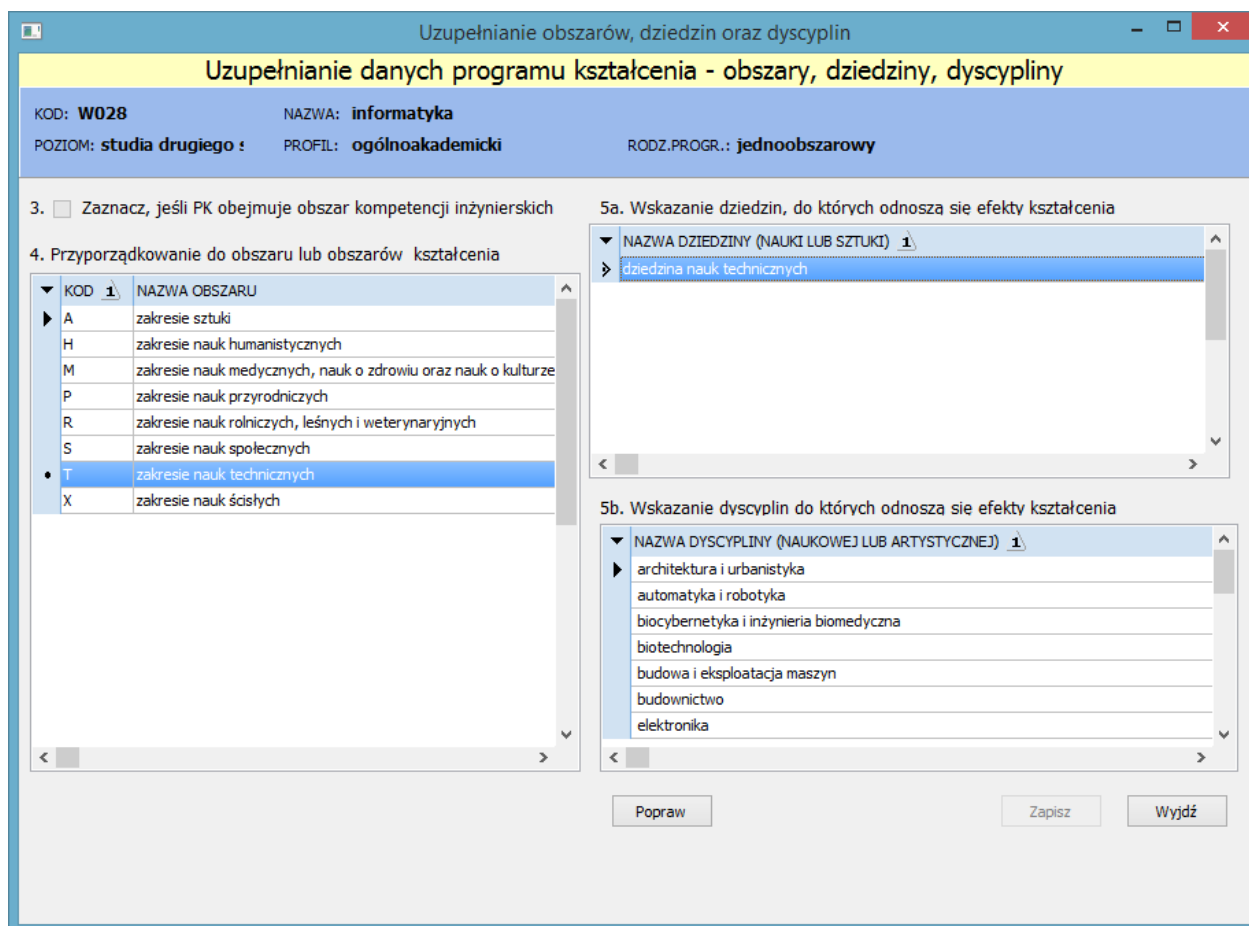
Uzupełnianie obszarów, dziedzin oraz dyscyplin

Uzupełnianie danych programu kształcenia - obszary, dziedziny, dyscypliny

KOD: W028
NAZWA: informatyka
POZIOM: studia drugiego s
PROFIL: ogólnoakademicki
RODZ.PROGR.: jednoobszarowy

3. Zaznacz, jeśli PK obejmuje obszar kompetencji inżynierskich

4. Przyporządkowanie do obszaru lub obszarów kształcenia

| KOD 1 | NAZWA OBSZARU |
|---|---|
| A | zakresie sztuki |
| H | zakresie nauk humanistycznych |
| M | zakresie nauk medycznych, nauk o zdrowiu oraz nauk o kulturze |
| P | zakresie nauk przyrodniczych |
| R | zakresie nauk rolniczych, leśnych i weterynaryjnych |
| S | zakresie nauk społecznych |
| T | zakresie nauk technicznych |
| X | zakresie nauk ścisłych |

5a. Wskazanie dziedzin, do których odnoszą się efekty kształcenia

| NAZWA DZIEDZINY (NAUKI LUB SZTUKI) 1 |
|---|
| dziedzina nauk technicznych |

5b. Wskazanie dyscyplin do których odnoszą się efekty kształcenia

| NAZWA DYSCYPLINY (NAUKOWEJ LUB ARTYSTYCZNEJ) 1 |
|---|
| architektura i urbanistyka |
| automatyka i robotyka |
| biocybernetyka i inżynieria biomedyczna |
| biotechnologia |
| budowa i eksploatacja maszyn |
| budownictwo |
| elektronika |

Popraw
Zapisz
Wyjdź